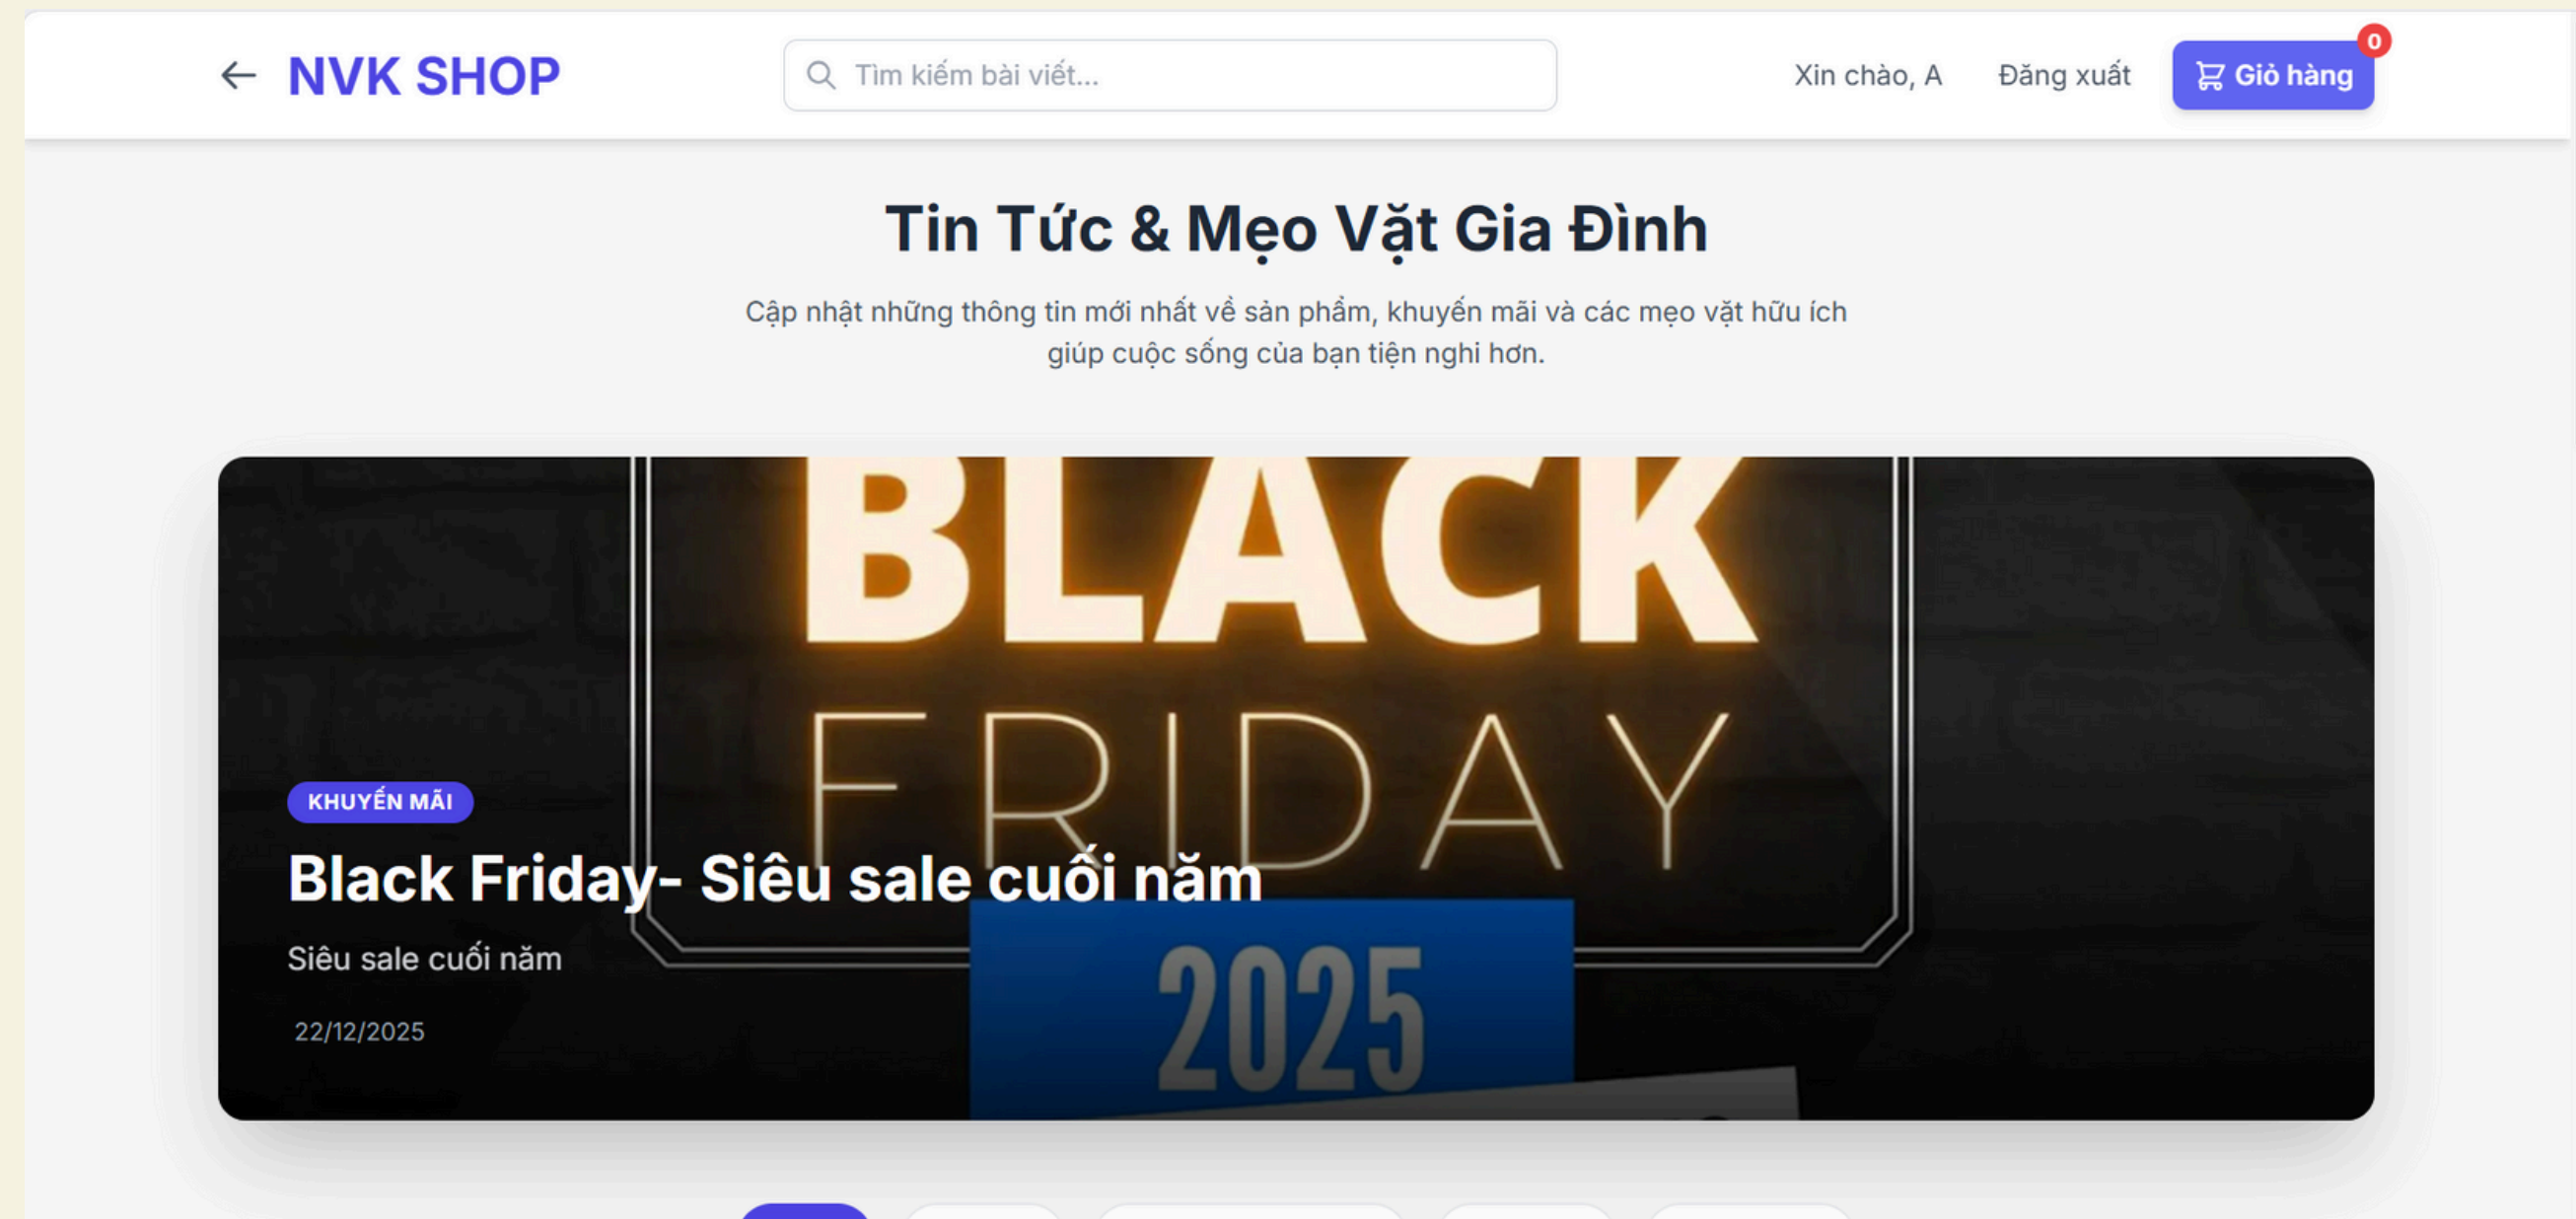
NVK SHOP

Tìm kiếm bài viết...

Xin chào, A
Đăng xuất
Giỏ hàng
0

Tin Tức & Mẹo Vặt Gia Đình

Cập nhật những thông tin mới nhất về sản phẩm, khuyến mãi và các mẹo vặt hữu ích giúp cuộc sống của bạn tiện nghi hơn.

BLACK FRIDAY 2025

KHUYẾN MÃI

Black Friday- Siêu sale cuối năm

Siêu sale cuối năm

22/12/2025